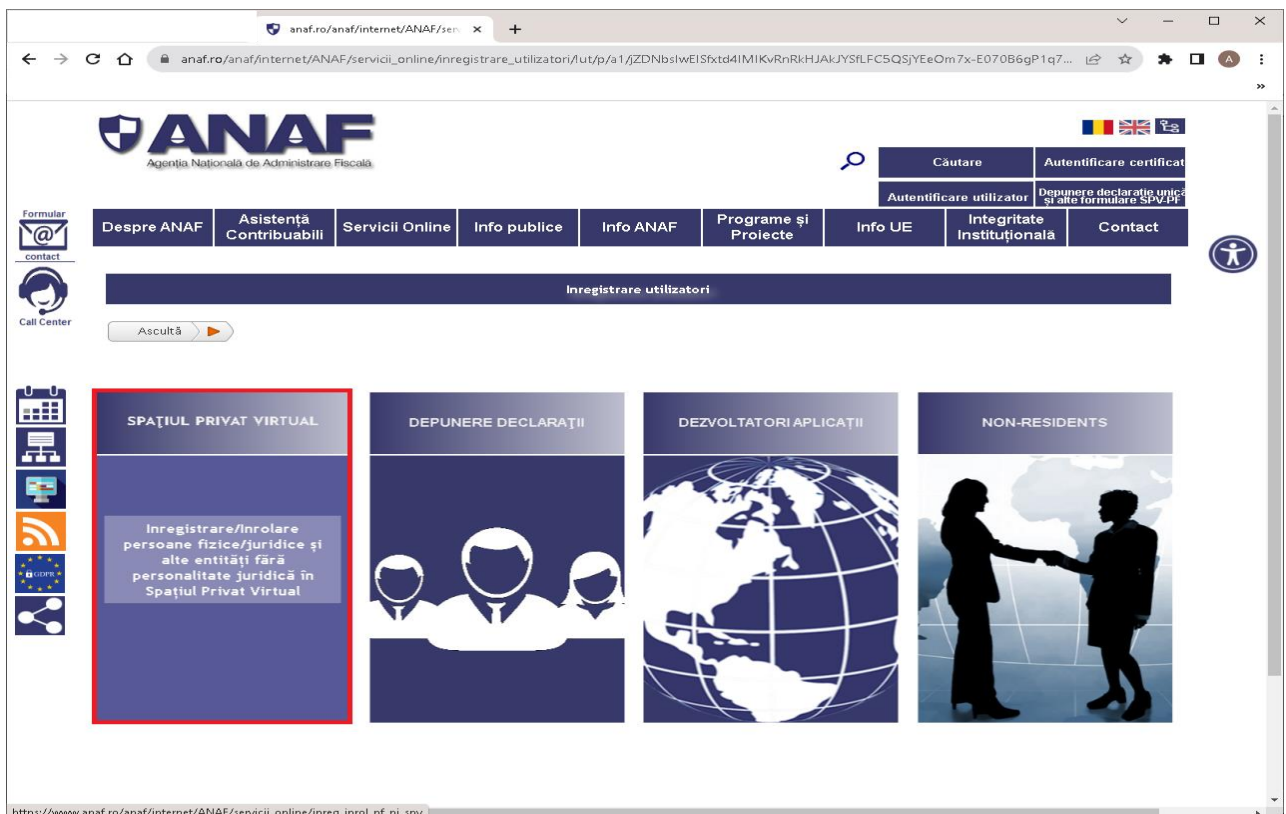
anaf.ro/anaf/internet/ANAF/serv ×

anaf.ro/anaf/internet/ANAF/servicii_online/inregistrare_utilizatori/!ut/p/a1/jZDNbsIwEISfxtd4IMIKvRnRkHJAkJYSfLFC5QSjYEeOm7x-E070B6gP1q7...

ANAF
Agenția Națională de Administrare Fiscală

Căutare
Autentificare certificat
Autentificare utilizator
Depunere declarație unică și alte formulare SPV-PF

Formular contact
Call Center

Despre ANAF
Asistență Contribuabili
Servicii Online
Info publice
Info ANAF
Programe și Proiecte
Info UE
Integritate Instituțională
Contact

Inregistrare utilizatori

Ascultă

GDPR

SPAȚIUL PRIVAT VIRTUAL

Inregistrare/Inrolare persoane fizice/juridice și alte entități fără personalitate juridică în Spațiul Privat Virtual

DEPUNERE DECLARAȚII

DEZVOLTATORI APLICAȚII

NON-RESIDENTS

https://www.anaf.ro/anaf/internet/ANAF/servicii_online/inreg_inrol_pf_pj_spv